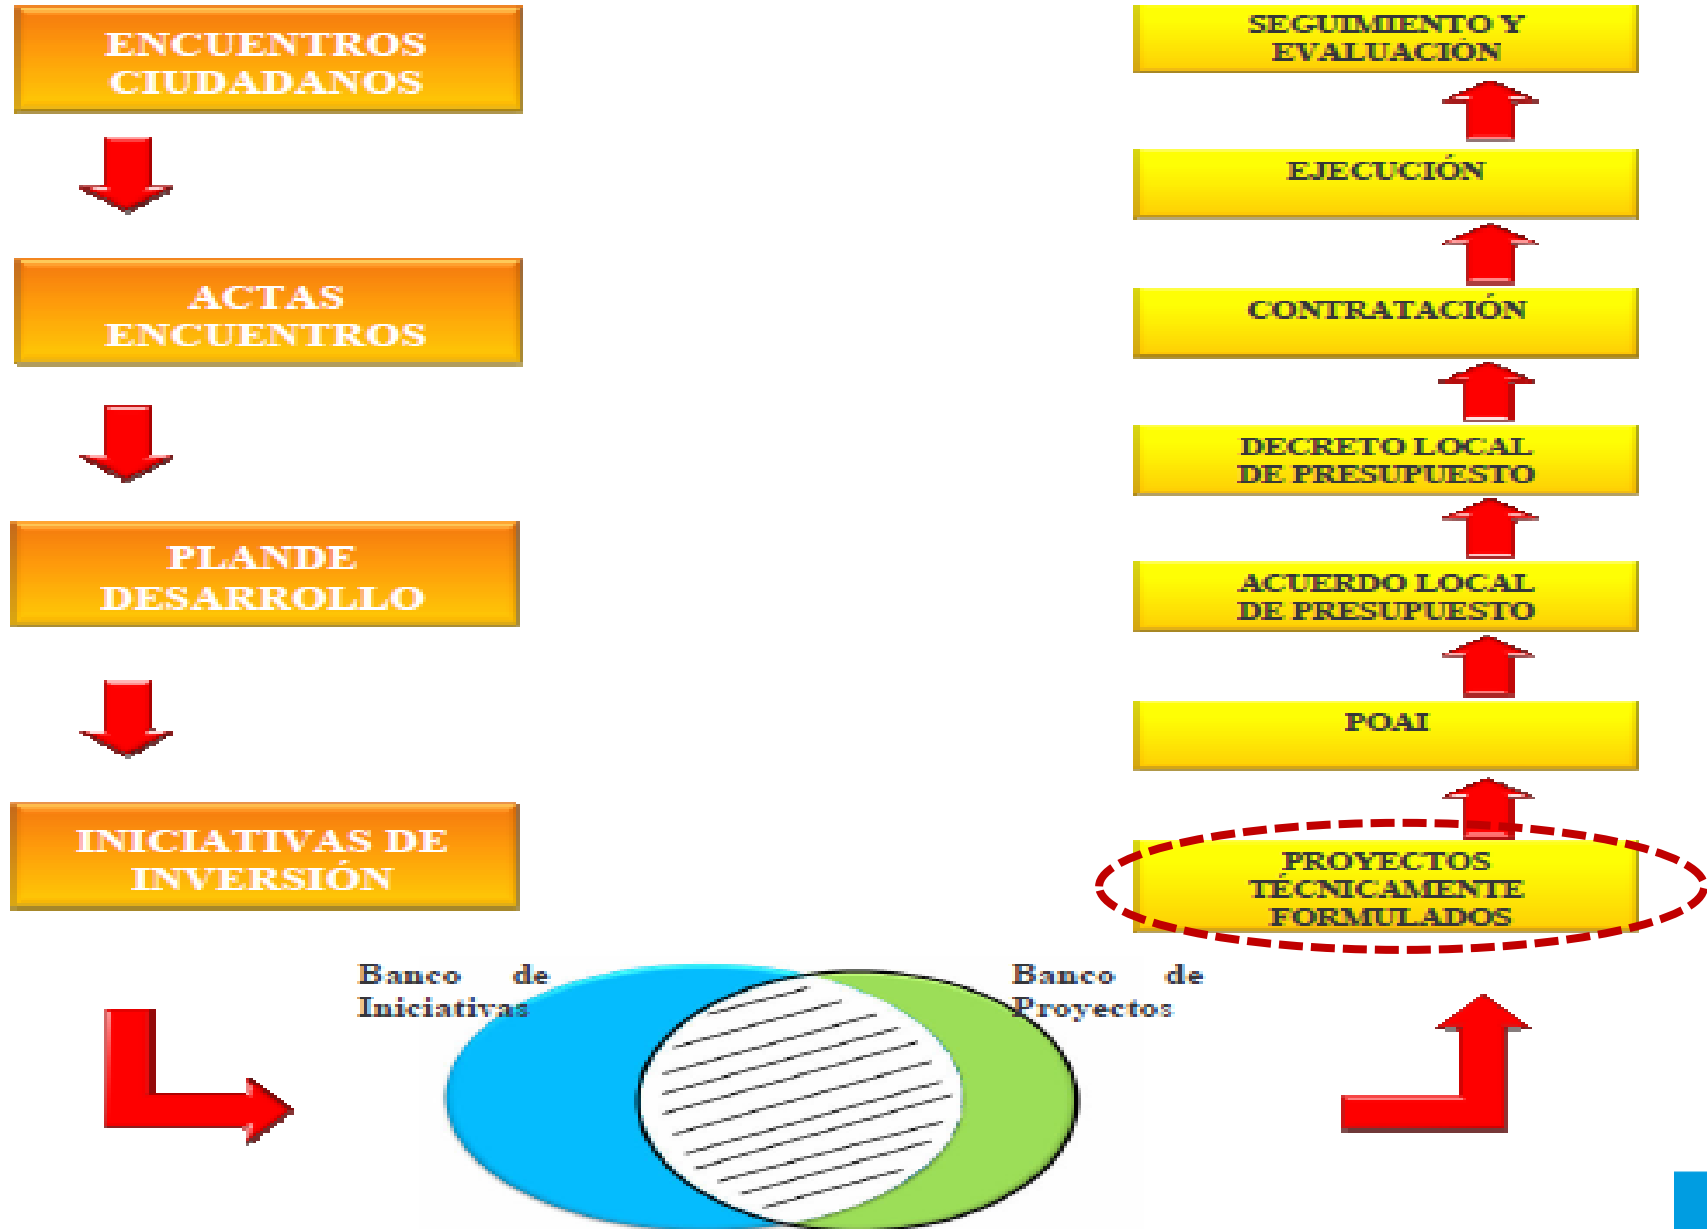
ENCUENTROS CIUDADANOS

ACTAS ENCUENTROS

PLANDE DESARROLLO

INICIATIVAS DE INVERSIÓN

Banco de Iniciativas

Banco de Proyectos

PROYECTOS TÉCNICAMENTE FORMULADOS

POAI

ACUERDO LOCAL DE PRESUPUESTO

DECRETO LOCAL DE PRESUPUESTO

CONTRATACIÓN

EJECUCIÓN

SEGUIMIENTO Y EVALUACIÓN